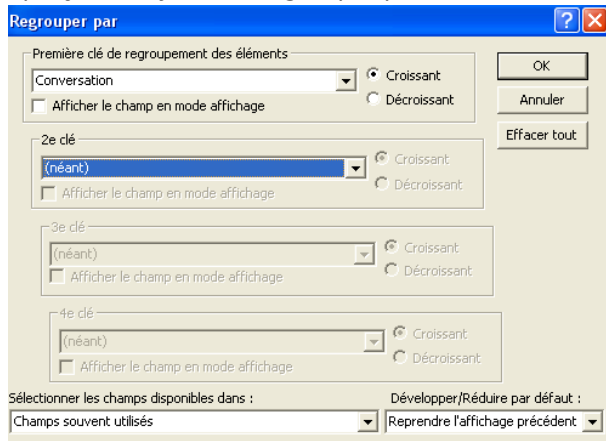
Regrouper par

Première clé de regroupement des éléments
Conversation
Croissant
Décroissant
Afficher le champ en mode affichage

OK
Annuler
Effacer tout

2e clé
(néant)
Croissant
Décroissant
Afficher le champ en mode affichage

3e clé
(néant)
Croissant
Décroissant
Afficher le champ en mode affichage

4e clé
(néant)
Croissant
Décroissant
Afficher le champ en mode affichage

Sélectionner les champs disponibles dans :
Champs souvent utilisés
Développer/Réduire par défaut :
Reprendre l'affichage précédent